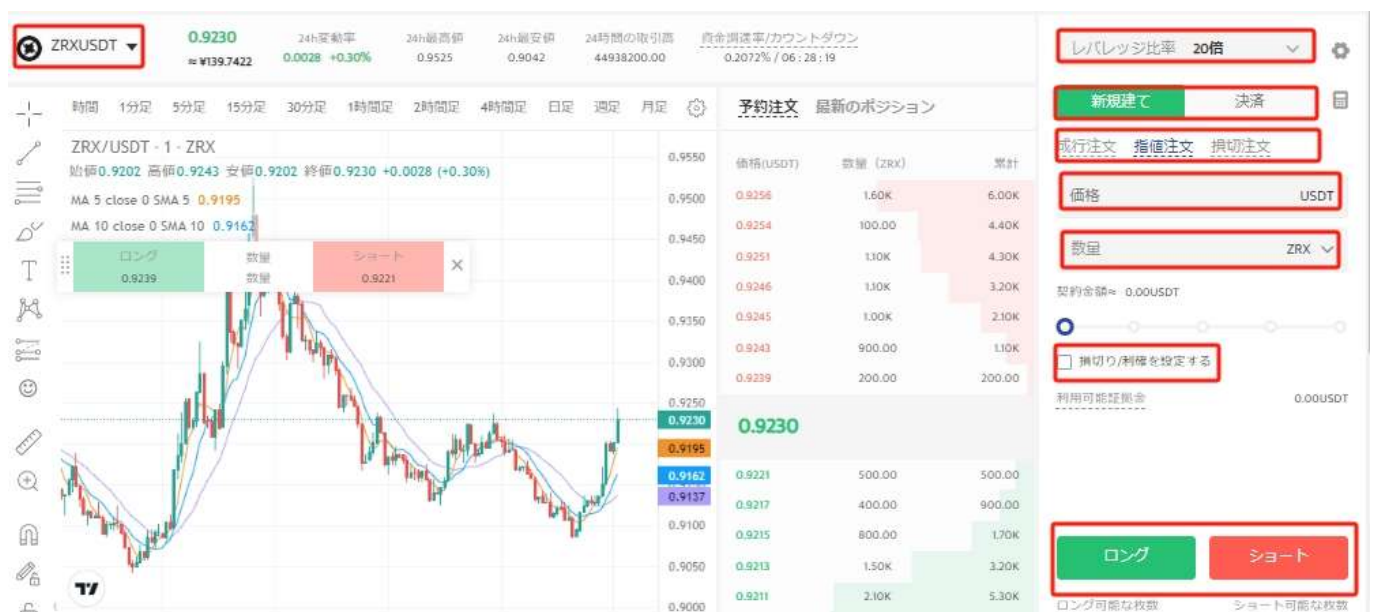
ZRXUSDT
0.9230
≈ ¥139.7422
24h変動率
0.0028 +0.30%
24h最高値
0.9525
24h最安値
0.9042
24時間の取引高
44938200.00
資金調達率/カウントダウン
0.2072% / 06 : 28 : 19

レバレッジ比率 20倍

時間 1分足 5分足 15分足 30分足 1時間足 2時間足 4時間足 日足 週足 月足

ZRX/USDT · 1 · ZRX
始値0.9202 高値0.9243 安値0.9202 終値0.9230 +0.0028 (+0.30%)
MA 5 close 0 SMA 5 0.9195
MA 10 close 0 SMA 10 0.9162

ロング 0.9239
数量 数量
ショート 0.9221

0.9550
0.9500
0.9450
0.9400
0.9350
0.9300
0.9250
0.9230
0.9195
0.9162
0.9137
0.9100
0.9050
0.9000

予約注文 最新のポジション

| 価格(USDT) | 数量 (ZRX) | 累計 |
|---|---|---|
| 0.9256 | 1.60K | 6.00K |
| 0.9254 | 100.00 | 4.40K |
| 0.9251 | 1.10K | 4.30K |
| 0.9246 | 1.10K | 3.20K |
| 0.9245 | 1.00K | 2.10K |
| 0.9243 | 900.00 | 1.10K |
| 0.9239 | 200.00 | 200.00 |

0.9230

| | | |
|---|---|---|
| 0.9221 | 500.00 | 500.00 |
| 0.9217 | 400.00 | 900.00 |
| 0.9215 | 800.00 | 1.70K |
| 0.9213 | 1.50K | 3.20K |
| 0.9211 | 2.10K | 5.30K |

新規建て 決済
成行注文 指値注文 損切注文
価格 USDT
数量 ZRX
契約金額≈ 0.00USDT
損切り/利確を設定する
利用可能証拠金 0.00USDT
ロング ショート
ロング可能な枚数 ショート可能な枚数